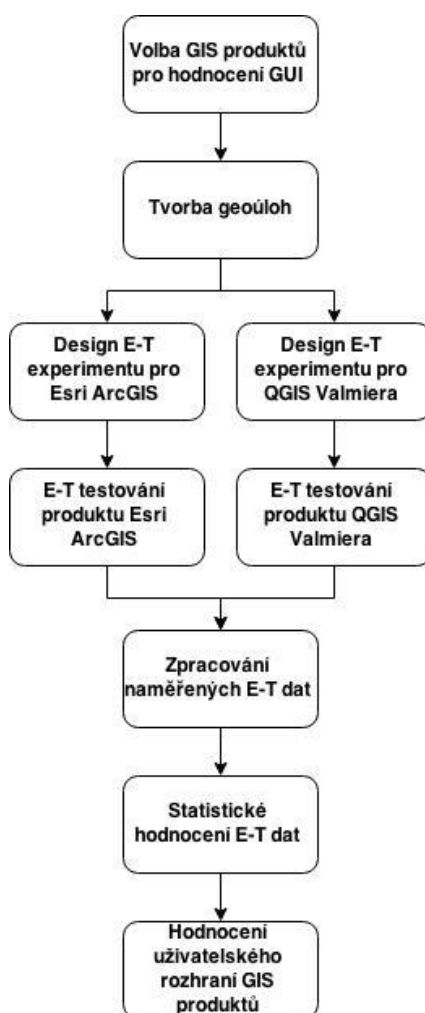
Volba GIS produktů pro hodnocení GUI

Tvorba geoúloh

Design E-T experimentu pro Esri ArcGIS

Design E-T experimentu pro QGIS Valmiera

E-T testování produktu Esri ArcGIS

E-T testování produktu QGIS Valmiera

Zpracování naměřených E-T dat

Statistické hodnocení E-T dat

Hodnocení uživatelského rozhraní GIS produktů